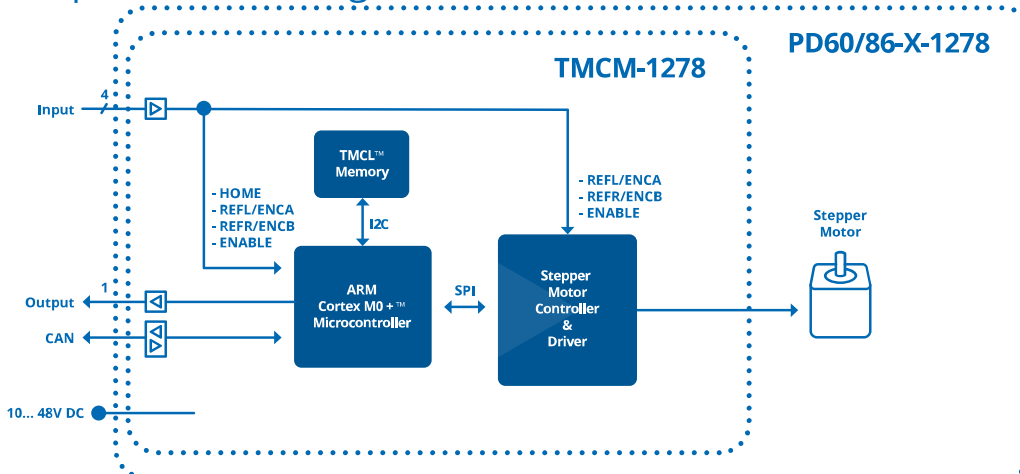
PD60/86-X-1278

TMCM-1278

Input
4

TMCL™ Memory

- HOME
- REFL/ENCA
- REFR/ENCB
- ENABLE

I2C

- REFL/ENCA
- REFR/ENCB
- ENABLE

Stepper Motor

Output
1

ARM Cortex M0 + ™ Microcontroller

SPI

Stepper Motor Controller & Driver

CAN

10... 48V DC